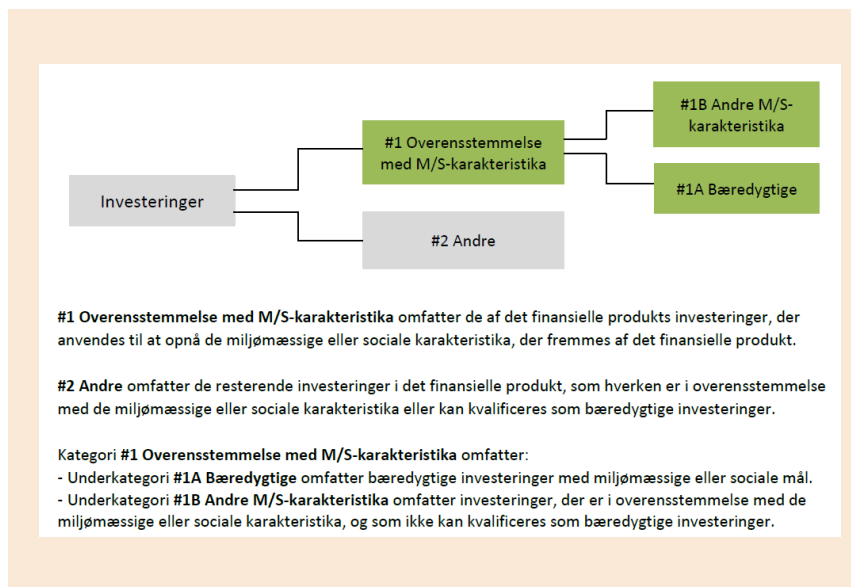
Investeringer

#1 Overensstemmelse med M/S-karakteristika

#2 Andre

#1B Andre M/S-karakteristika

#1A Bæredygtige

**#1 Overensstemmelse med M/S-karakteristika** omfatter de af det finansielle produkts investeringer, der anvendes til at opnå de miljømæssige eller sociale karakteristika, der fremmes af det finansielle produkt.

**#2 Andre** omfatter de resterende investeringer i det finansielle produkt, som hverken er i overensstemmelse med de miljømæssige eller sociale karakteristika eller kan kvalificeres som bæredygtige investeringer.

Kategori **#1 Overensstemmelse med M/S-karakteristika** omfatter:
- Underkategori **#1A Bæredygtige** omfatter bæredygtige investeringer med miljømæssige eller sociale mål.
- Underkategori **#1B Andre M/S-karakteristika** omfatter investeringer, der er i overensstemmelse med de miljømæssige eller sociale karakteristika, og som ikke kan kvalificeres som bæredygtige investeringer.